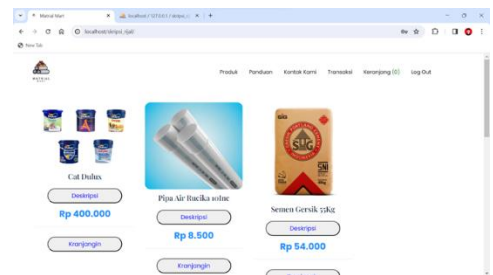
Matrial Mart
localhost / 127.0.0.1 / skripsi_ri
localhost/skripsi_rjal/
New Tab
MATRIAL MART
Produk Panduan Kontak Kami Transaksi Keranjang (0) Log Out

Cat Dulux
Deskripsi
Rp 400.000
Keranjangin

Pipa Air Rucika 10Inc
Deskripsi
Rp 8.500
Keranjangin

Semen Gersik 50Kg
Deskripsi
Rp 54.000